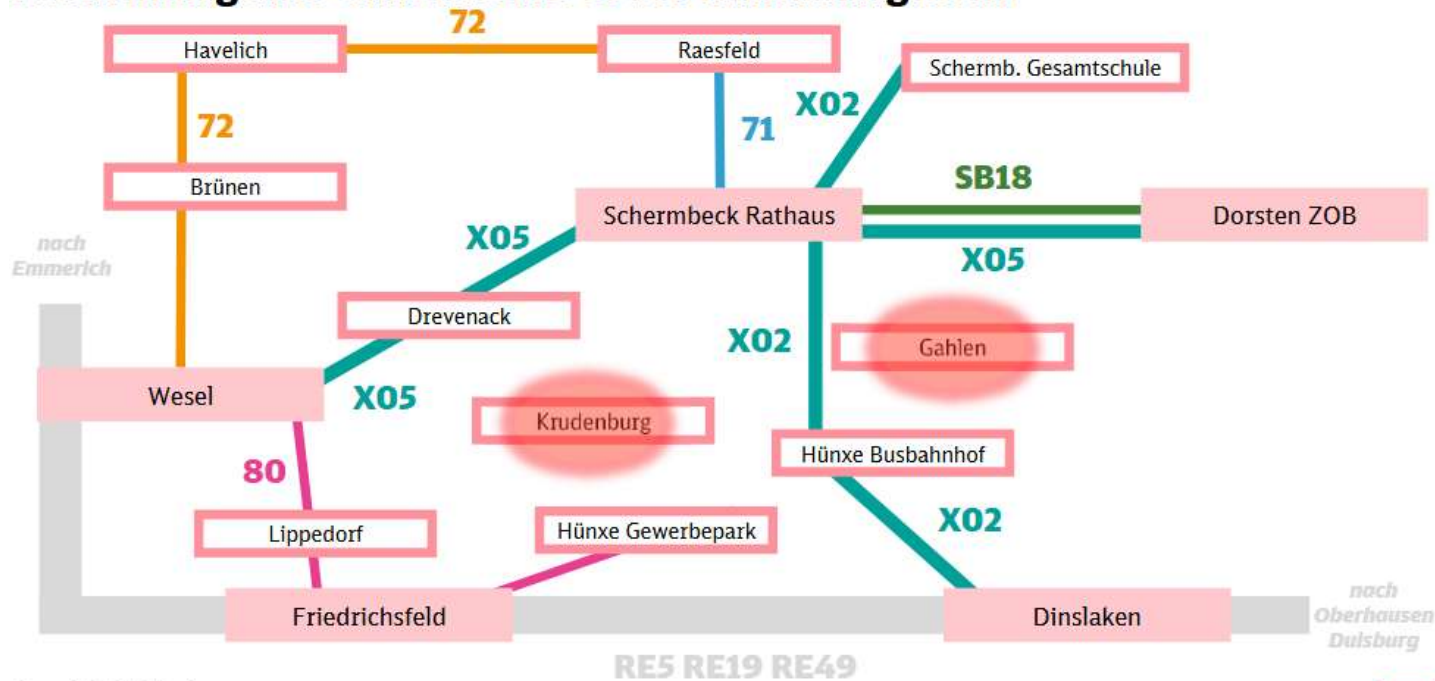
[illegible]

72

Havelich

Raesfeld

Schermb. Gesamtschule

72

71

X02

Brünen

SB18

Schermbeck Rathaus

Dorsten ZOB

X05

X05

nach Emmerich

Drevenack

X02

Gahlen

Wesel

X05

Krudenburg

Hünxe Busbahnhof

80

X02

Lippedorf

Hünxe Gewerbepark

Friedrichsfeld

Dinslaken

nach Oberhausen Duisburg

RE5 RE19 RE49